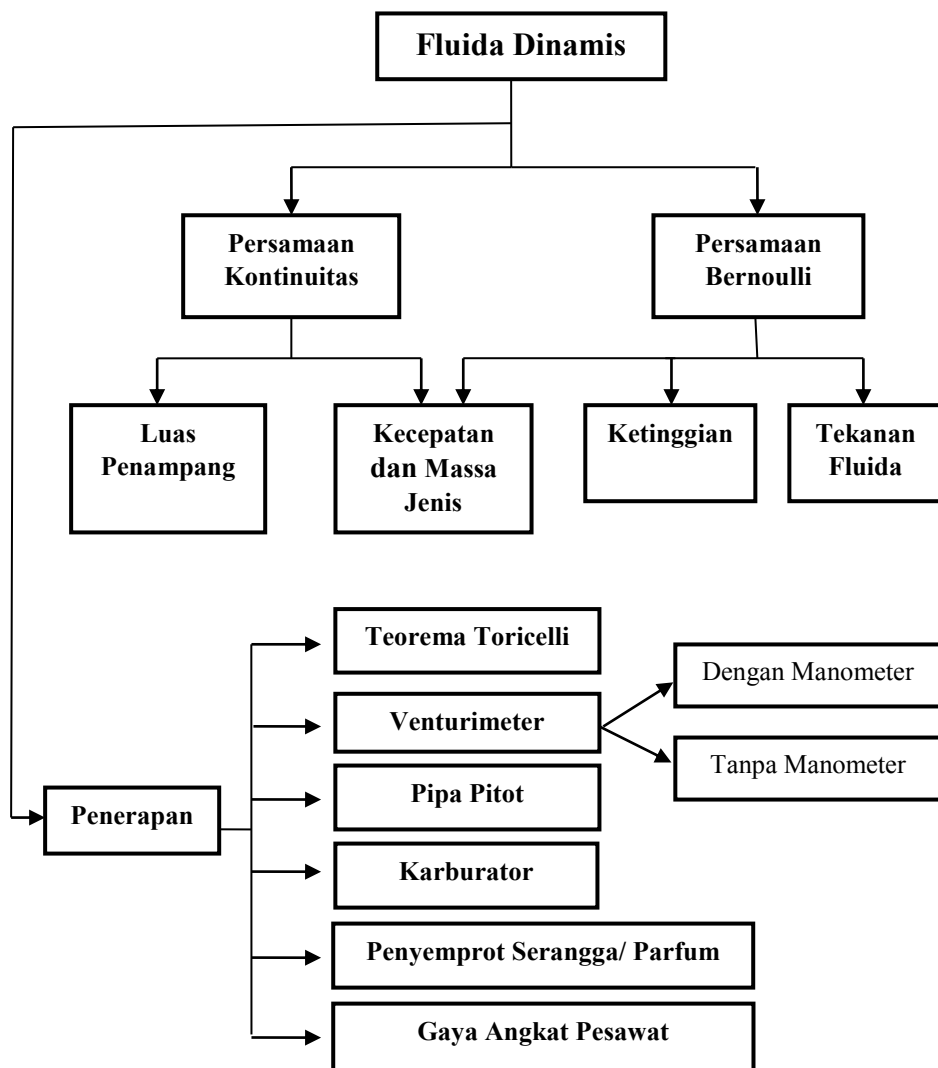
Fluida Dinamis

Persamaan Kontinuitas

Persamaan Bernoulli

Luas Penampang

Kecepatan dan Massa Jenis

Ketinggian

Tekanan Fluida

Penerapan

Teorema Toricelli

Venturimeter

Dengan Manometer

Tanpa Manometer

Pipa Pitot

Karburator

Penyemprot Serangga/ Parfum

Gaya Angkat Pesawat